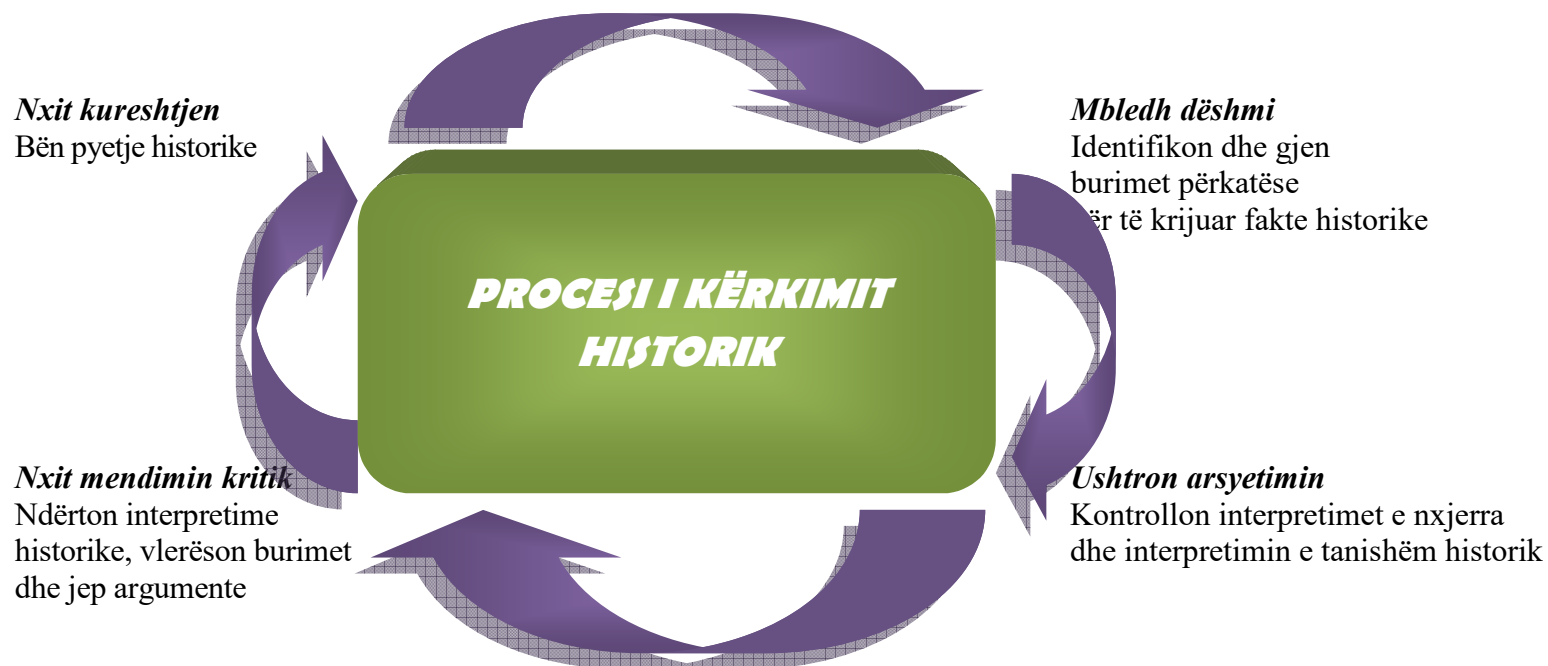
Nxit kureshtjen
Bën pyetje historike

Mbledh dëshmi
Identifikon dhe gjen burimet përkatëse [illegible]ër të krijuar fakte historike

PROCESI I KËRKIMIT HISTORIK

Nxit mendimin kritik
Ndërton interpretime historike, vlerëson burimet dhe jep argumente

Ushtron arsyetimin
Kontrollon interpretimet e nxjerra dhe interpretimin e tanishëm historik